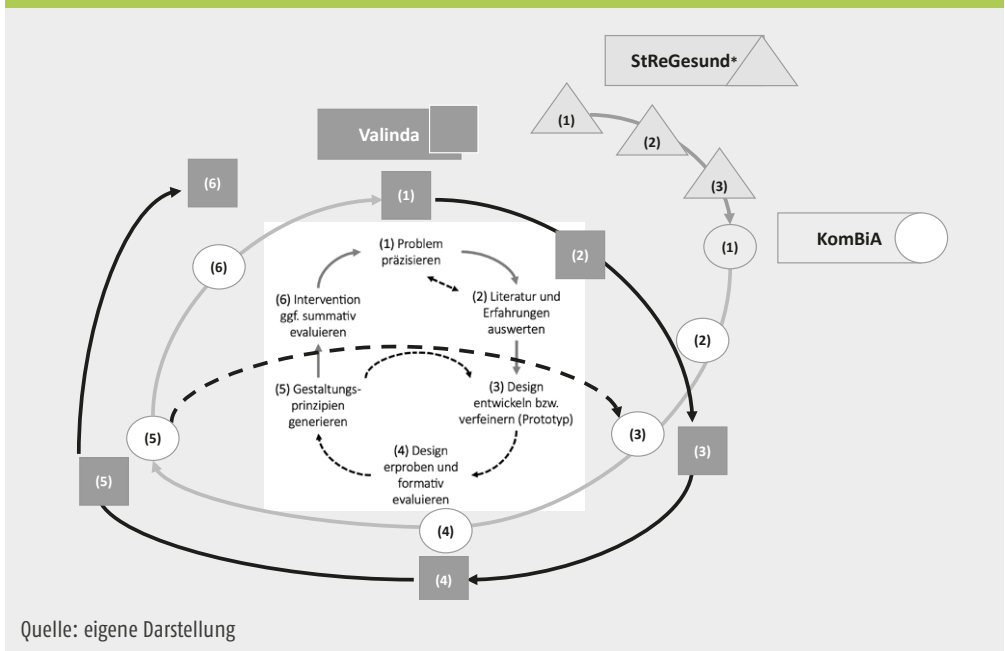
StReGesund*

(1)

(2)

(3)

Valinda

(6)

(1)

(2)

(1)

KomBiA

(1) Problem präzisieren

(2) Literatur und Erfahrungen auswerten

(6) Intervention ggf. summativ evaluieren

(6)

(2)

(5) Gestaltungsprinzipien generieren

(3) Design entwickeln bzw. verfeinern (Prototyp)

(4) Design erproben und formativ evaluieren

(5)

(3)

(3)

(5)

(4)

(4)

Quelle: eigene Darstellung